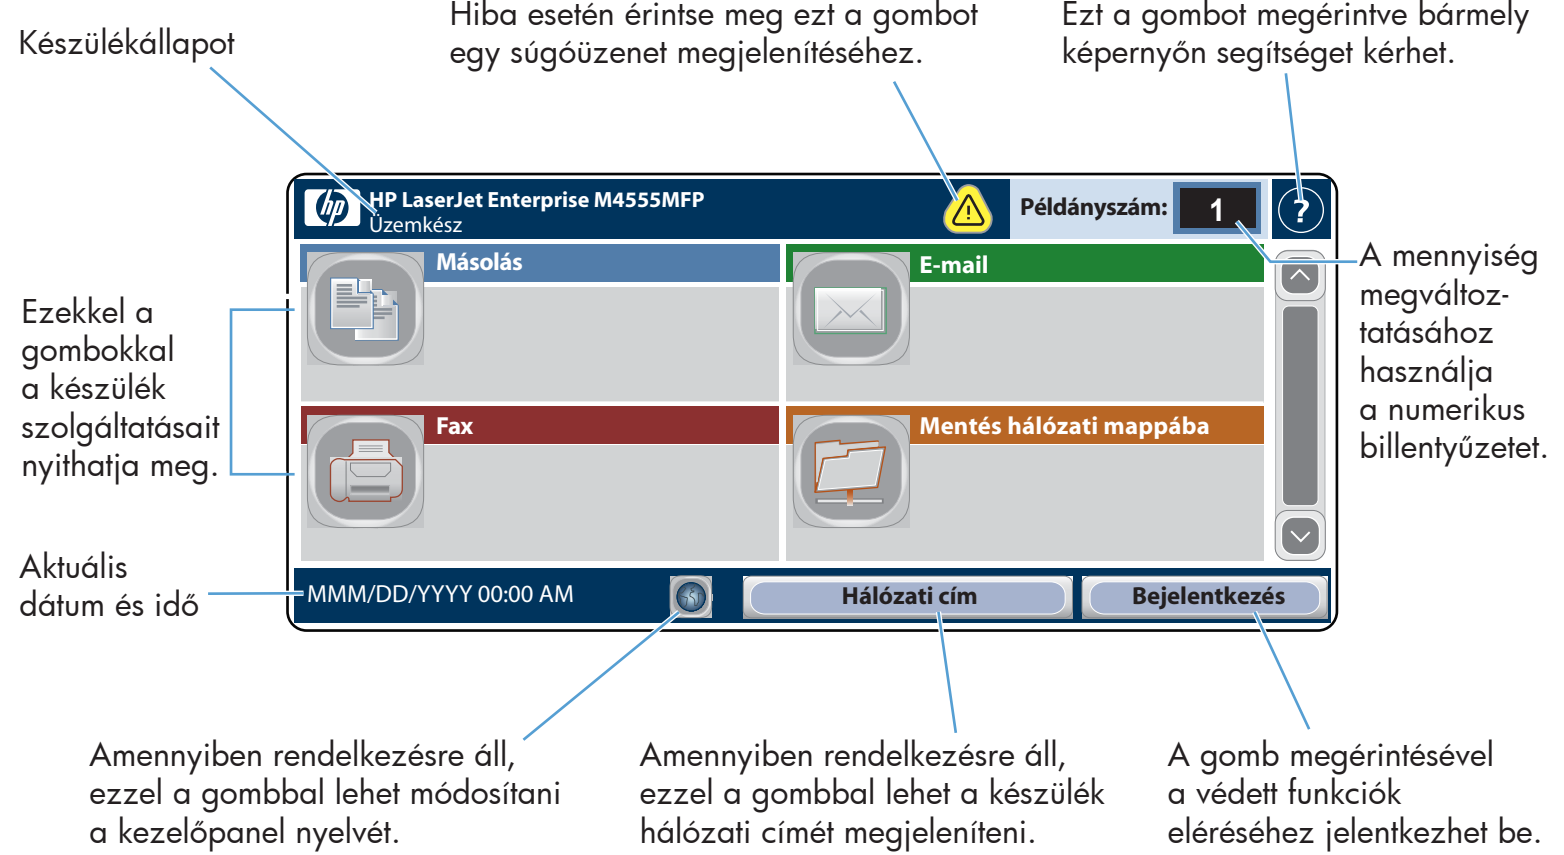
Készülékállapot

Hiba esetén érintse meg ezt a gombot egy súgóüzenet megjelenítéséhez.

Ezt a gombot megérintve bármely képernyőn segítséget kérhet.

HP LaserJet Enterprise M4555MFP
Üzemkész

Példányszám: 1

?

A mennyiség megváltoztatásához használja a numerikus billentyűzetet.

Másolás

E-mail

Fax

Mentés hálózati mappába

Ezekkel a gombokkal a készülék szolgáltatásait nyithatja meg.

Aktuális dátum és idő

MMM/DD/YYYY 00:00 AM

Hálózati cím

Bejelentkezés

Amennyiben rendelkezésre áll, ezzel a gombbal lehet módosítani a kezelőpanel nyelvét.

Amennyiben rendelkezésre áll, ezzel a gombbal lehet a készülék hálózati címét megjeleníteni.

A gomb megérintésével a védett funkciók eléréséhez jelentkezhet be.